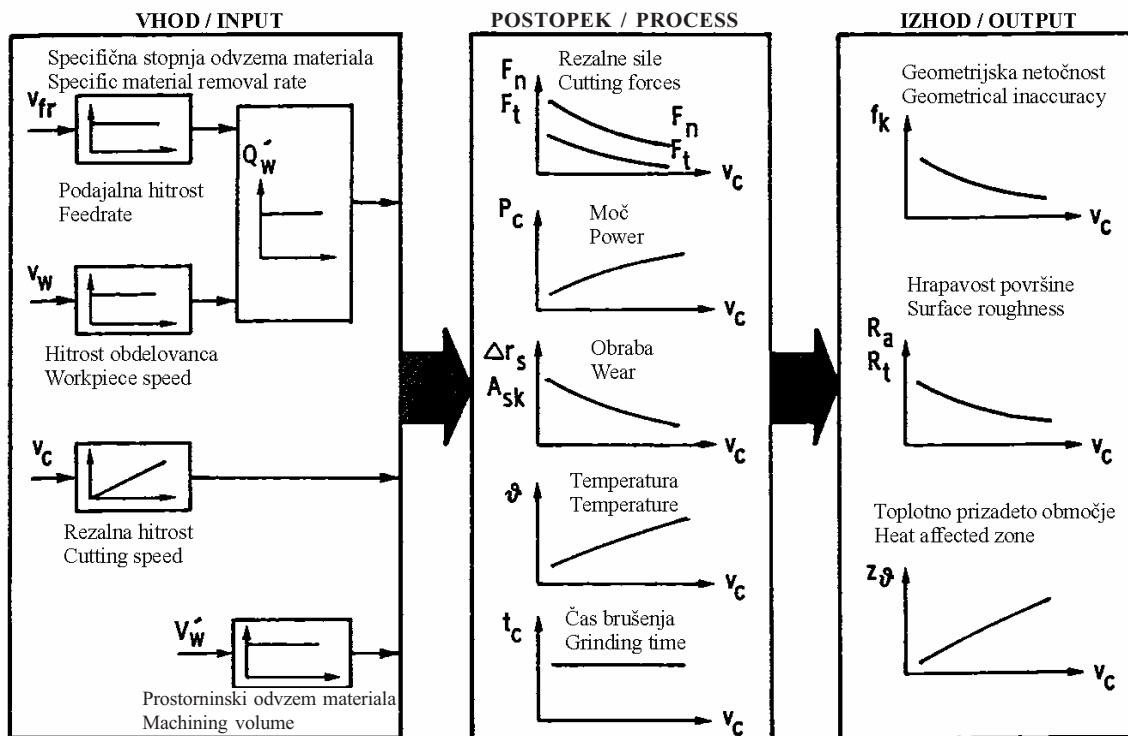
VHOD / INPUT

Specifična stopnja odvzema materiala
Specific material removal rate

$v_{fr}$

$Q'_w$

Podajalna hitrost
Feedrate

$v_w$

Hitrost obdelovanca
Workpiece speed

$v_c$

Rezalna hitrost
Cutting speed

$V'_w$

Prostorninski odvzem materiala
Machining volume

POSTOPEK / PROCESS

Rezalne sile
Cutting forces

$F_n$
$F_t$

$F_n$
$F_t$

$v_c$

$P_c$

Moč
Power

$v_c$

$\Delta r_s$
$A_{sk}$

Obraba
Wear

$v_c$

$\vartheta$

Temperatura
Temperature

$v_c$

$t_c$

Čas brušenja
Grinding time

$v_c$

IZHOD / OUTPUT

Geometrijska netočnost
Geometrical inaccuracy

$f_k$

$v_c$

Hrapavost površine
Surface roughness

$R_a$
$R_t$

$v_c$

Toplotno prizadeto območje
Heat affected zone

$z_\vartheta$

$v_c$